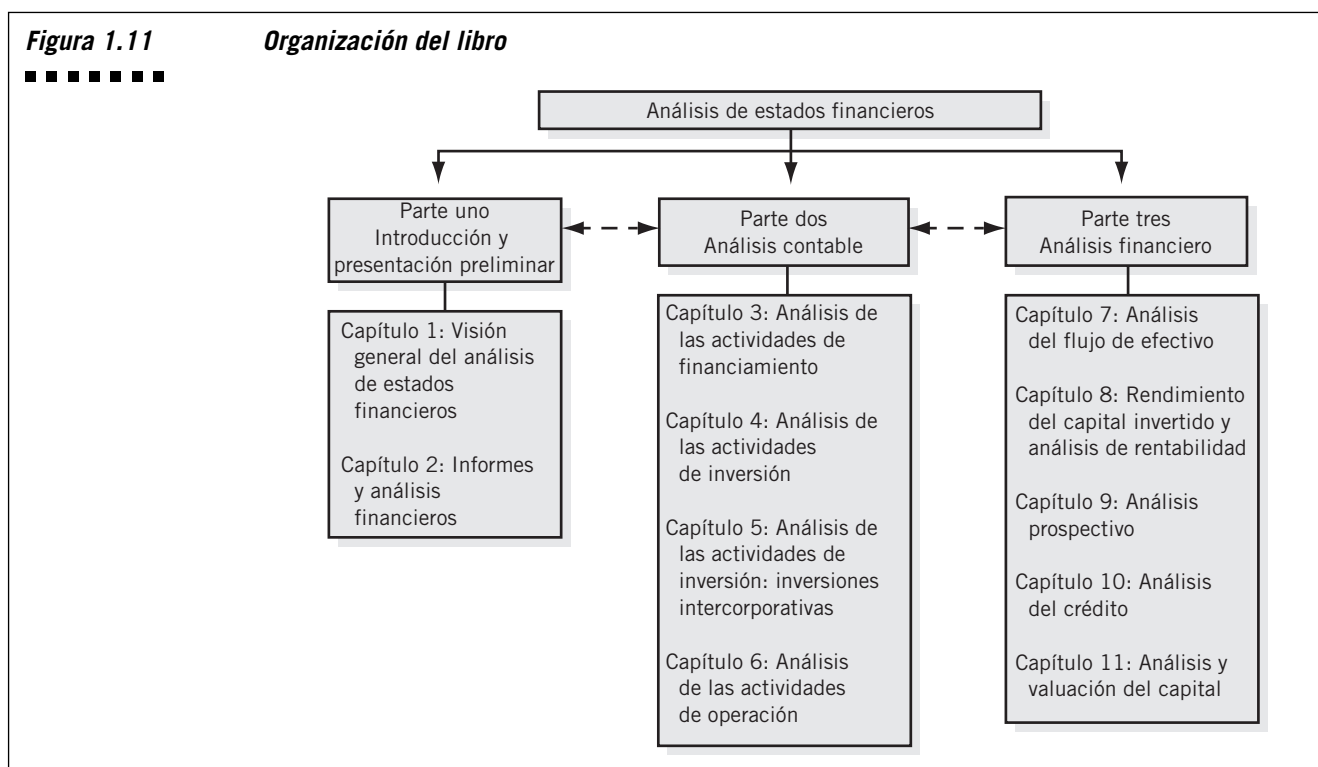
*Figura 1.11* *Organización del libro*

Análisis de estados financieros

Parte uno
Introducción y presentación preliminar

Parte dos
Análisis contable

Parte tres
Análisis financiero

Capítulo 1: Visión general del análisis de estados financieros

Capítulo 2: Informes y análisis financieros

Capítulo 3: Análisis de las actividades de financiamiento

Capítulo 4: Análisis de las actividades de inversión

Capítulo 5: Análisis de las actividades de inversión: inversiones intercorporativas

Capítulo 6: Análisis de las actividades de operación

Capítulo 7: Análisis del flujo de efectivo

Capítulo 8: Rendimiento del capital invertido y análisis de rentabilidad

Capítulo 9: Análisis prospectivo

Capítulo 10: Análisis del crédito

Capítulo 11: Análisis y valuación del capital